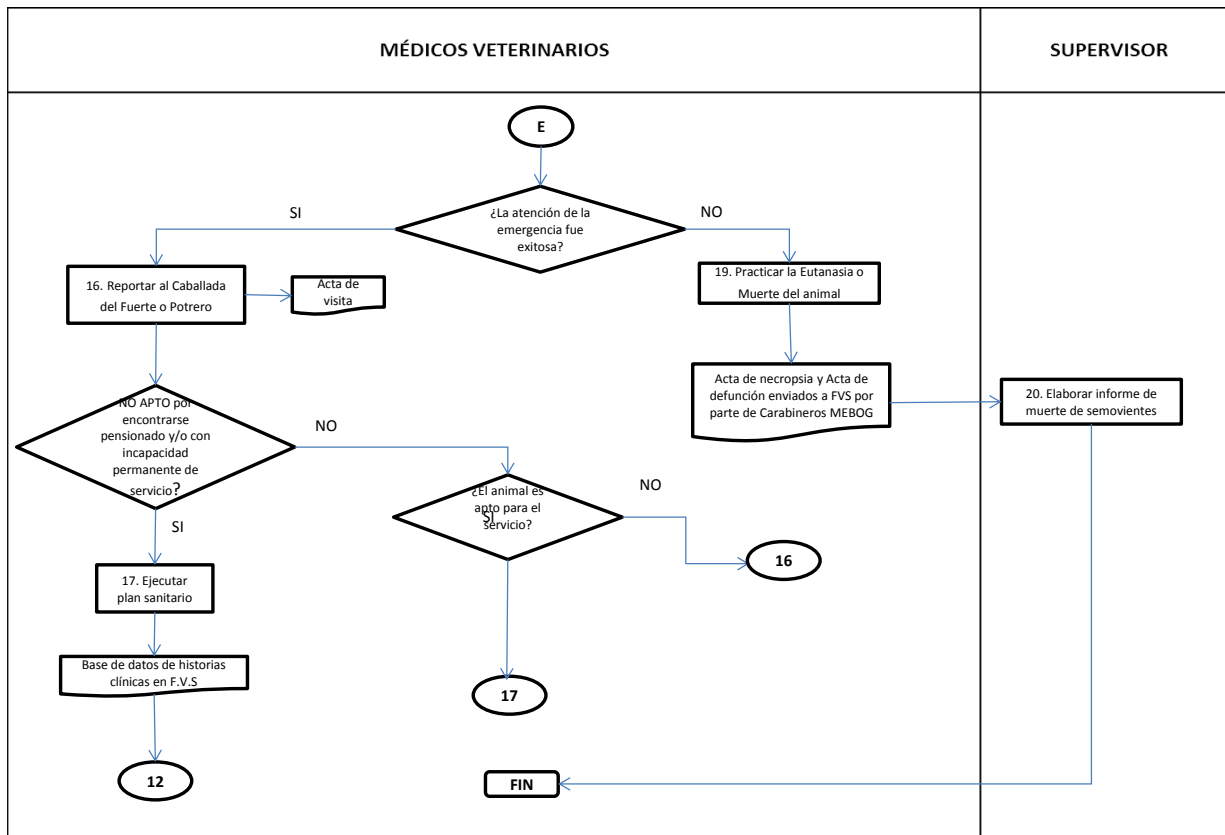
MÉDICOS VETERINARIOS

SUPERVISOR

E

SI

¿La atención de la emergencia fue exitosa?

NO

16. Reportar al Caballada del Fuerte o Potrero

Acta de visita

19. Practicar la Eutanasia o Muerte del animal

Acta de necropsia y Acta de defunción enviados a FVS por parte de Carabineros MEBOG

20. Elaborar informe de muerte de semovientes

NO APTO por encontrarse pensionado y/o con incapacidad permanente de servicio?

NO

¿El animal es apto para el servicio?

SI

NO

SI

16

17. Ejecutar plan sanitario

Base de datos de historias clínicas en F.V.S

17

12

FIN